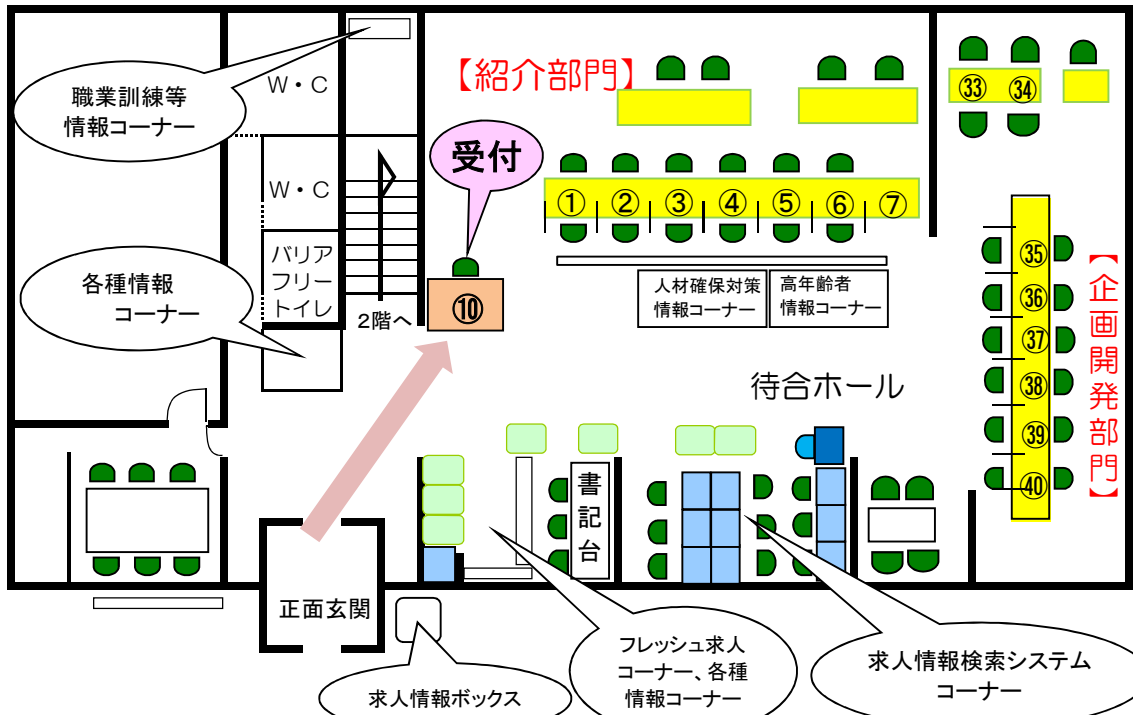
職業訓練等
情報コーナー

W・C

W・C

バリア
フリー
トイレ

2階へ

各種情報
コーナー

【紹介部門】

受付

⑩

①②③④⑤⑥⑦

㉝㉞

人材確保対策
情報コーナー

高年齢者
情報コーナー

㉟
㊱
㊲
㊳
㊴
㊵

【企画開発部門】

待合ホール

書記台

正面玄関

求人情報ボックス

フレッシュ求人
コーナー、各種
情報コーナー

求人情報検索システム
コーナー